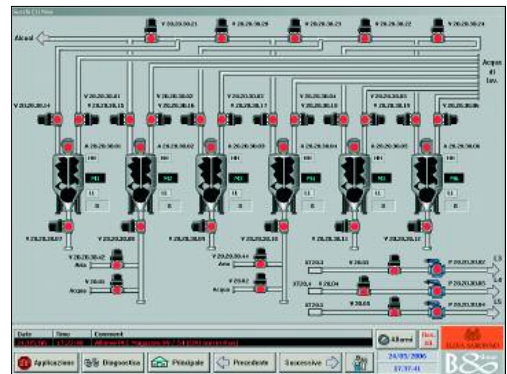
Alcool

V 20.20.30.21
V 20.20.30.20
V 20.20.30.23
V 20.20.30.22
V 20.20.30.24

Acqua di lav.

V 20.20.30.14
V 20.20.30.01
V 20.20.30.15
V 20.20.30.02
V 20.20.30.16
V 20.20.30.03
V 20.20.30.17
V 20.20.30.04
V 20.20.30.18
V 20.20.30.05
V 20.20.30.19
V 20.20.30.06

HH
M1
M2
M3
M4
M5
M6
LL

V 20.20.30.07
V 20.20.30.08
V 20.20.30.09
V 20.20.30.10
V 20.20.30.11
V 20.20.30.12

V 20.20.30.42
Aria
V 20.01
Acqua

V 20.20.30.44
Aria
V 20.02
Acqua

V 20.20.30.82
V 20.20.30.85
V 20.20.30.84

Date
Time
Comment

Allarmi

Applicazione
Diagnostica
Principale
Precedente
Successive

24/03/2006
17:37:41

ILLVA SARONNO
B&